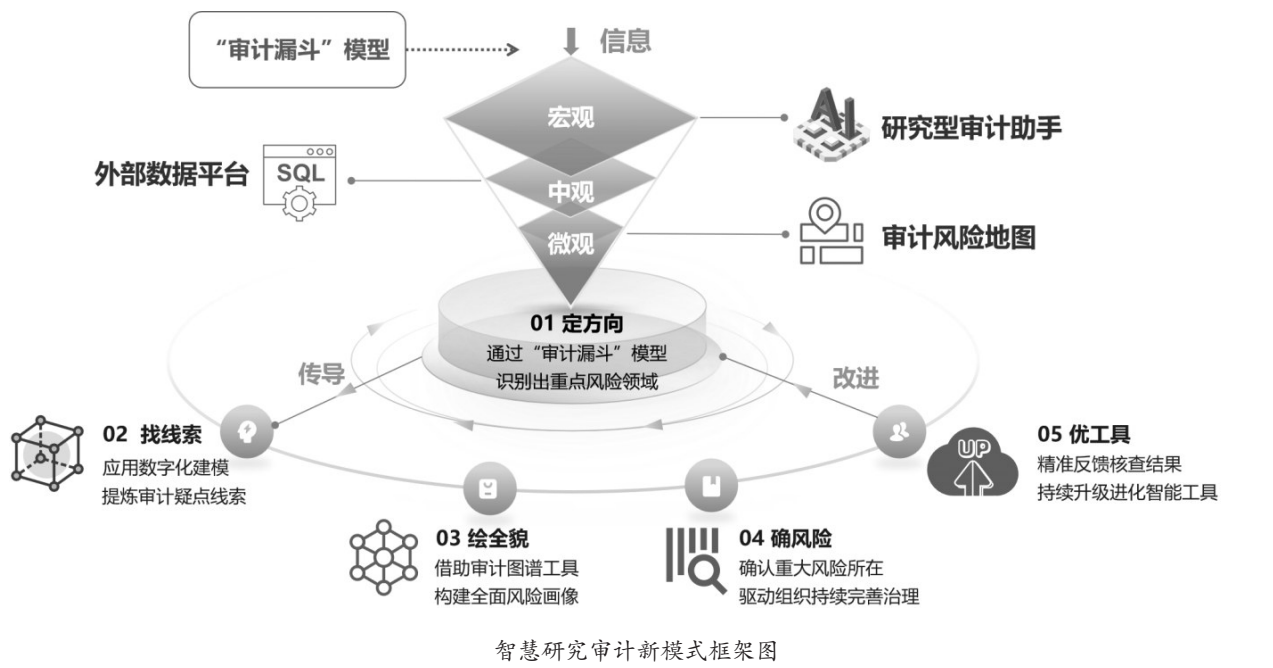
“审计漏斗”模型

信息

宏观

研究型审计助手

外部数据平台

SQL

中观

微观

审计风险地图

01 定方向
通过“审计漏斗”模型
识别出重点风险领域

传导

改进

02 找线索
应用数字化建模
提炼审计疑点线索

05 优工具
精准反馈核查结果
持续升级进化智能工具

UP

03 绘全貌
借助审计图谱工具
构建全面风险画像

04 确风险
确认重大风险所在
驱动组织持续完善治理

智慧研究审计新模式框架图